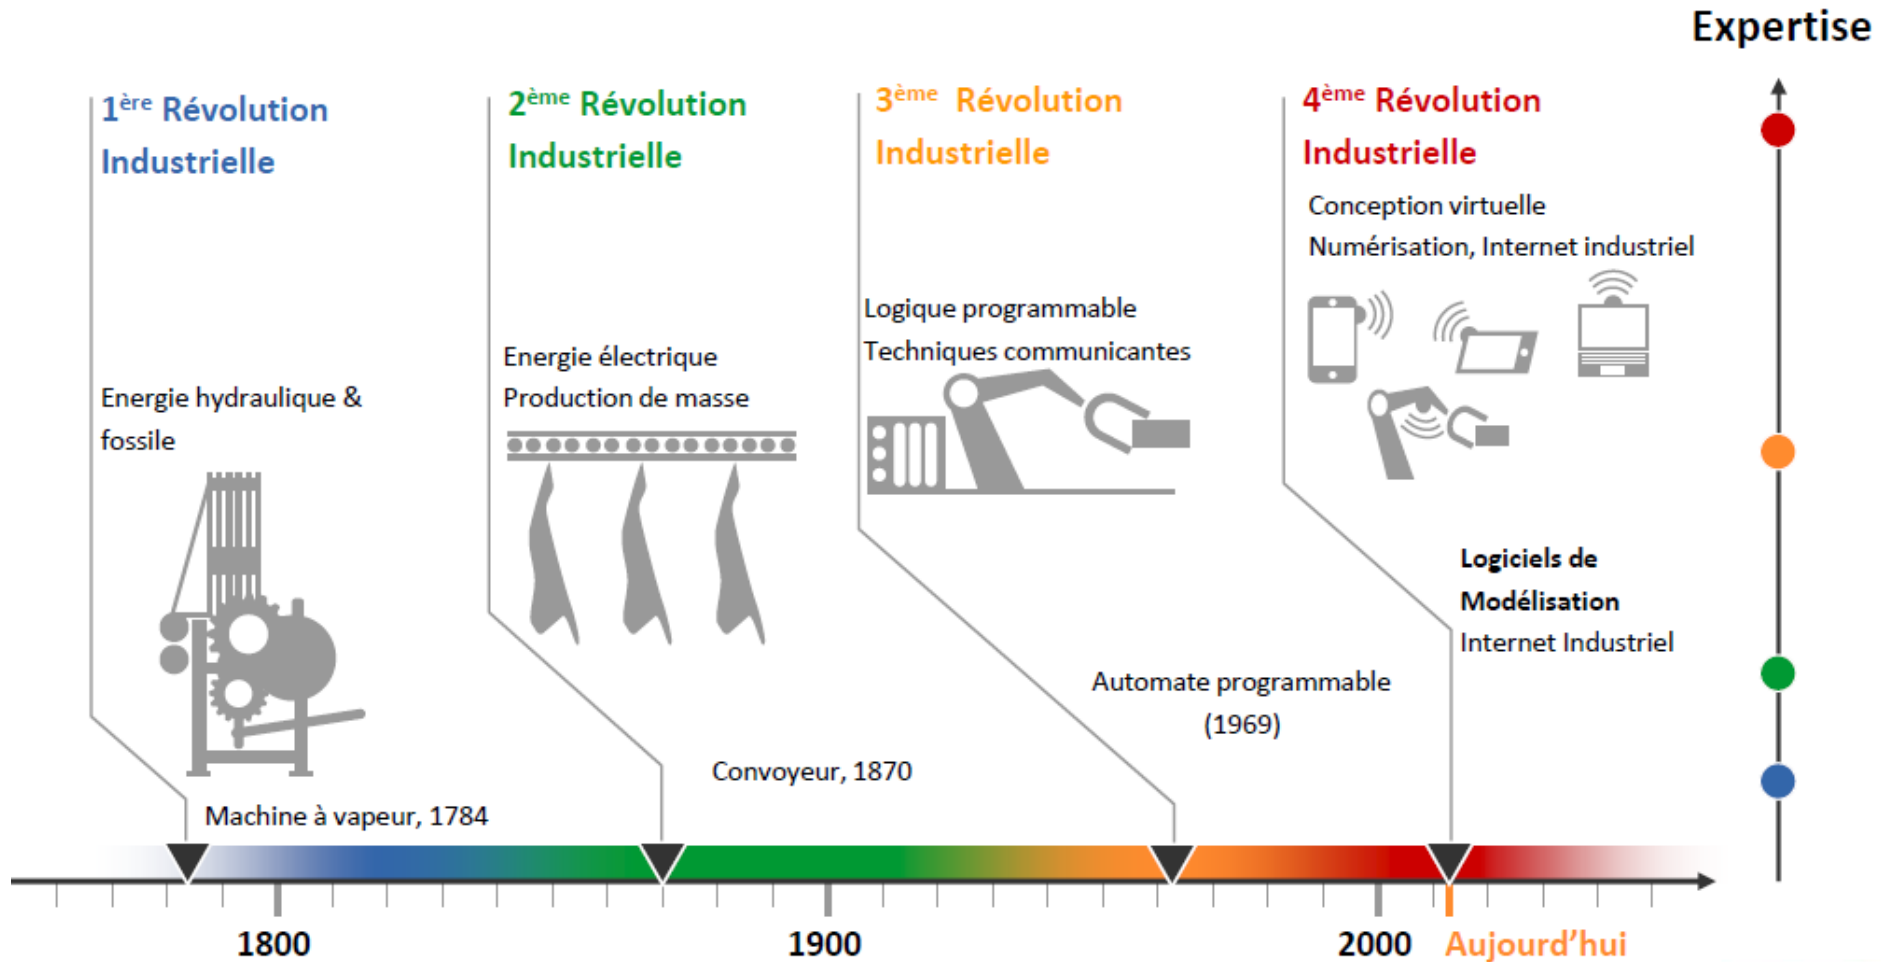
Expertise

1$^{ère}$ Révolution Industrielle

Energie hydraulique & fossile

Machine à vapeur, 1784

2$^{ème}$ Révolution Industrielle

Energie électrique
Production de masse

Convoyeur, 1870

3$^{ème}$ Révolution Industrielle

Logique programmable
Techniques communicantes

Automate programmable (1969)

4$^{ème}$ Révolution Industrielle

Conception virtuelle
Numérisation, Internet industriel

Logiciels de Modélisation
Internet Industriel

1800
1900
2000
Aujourd'hui